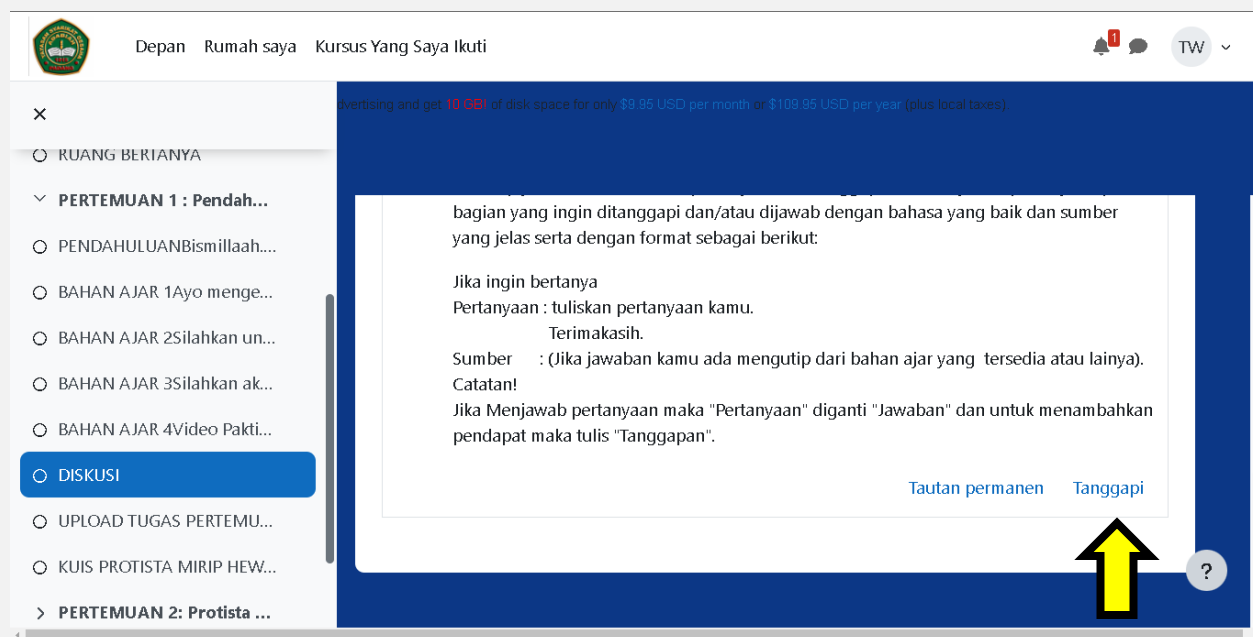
Depan Rumah saya Kursus Yang Saya Ikuti

1

TW

×

dvertising and get 10 GB! of disk space for only $9.95 USD per month or $109.95 USD per year (plus local taxes).

RUANG BERTANYA

PERTEMUAN 1 : Pendah...

PENDAHULUANBismillaah....

BAHAN AJAR 1Ayo menge...

BAHAN AJAR 2Silahkan un...

BAHAN AJAR 3Silahkan ak...

BAHAN AJAR 4Video Pakti...

DISKUSI

UPLOAD TUGAS PERTEMU...

KUIS PROTISTA MIRIP HEW...

PERTEMUAN 2: Protista ...

bagian yang ingin ditanggapi dan/atau dijawab dengan bahasa yang baik dan sumber yang jelas serta dengan format sebagai berikut:

Jika ingin bertanya
Pertanyaan : tuliskan pertanyaan kamu.
Terimakasih.
Sumber : (Jika jawaban kamu ada mengutip dari bahan ajar yang tersedia atau lainya).
Catatan!
Jika Menjawab pertanyaan maka "Pertanyaan" diganti "Jawaban" dan untuk menambahkan pendapat maka tulis "Tanggapan".

Tautan permanen Tanggapi

?